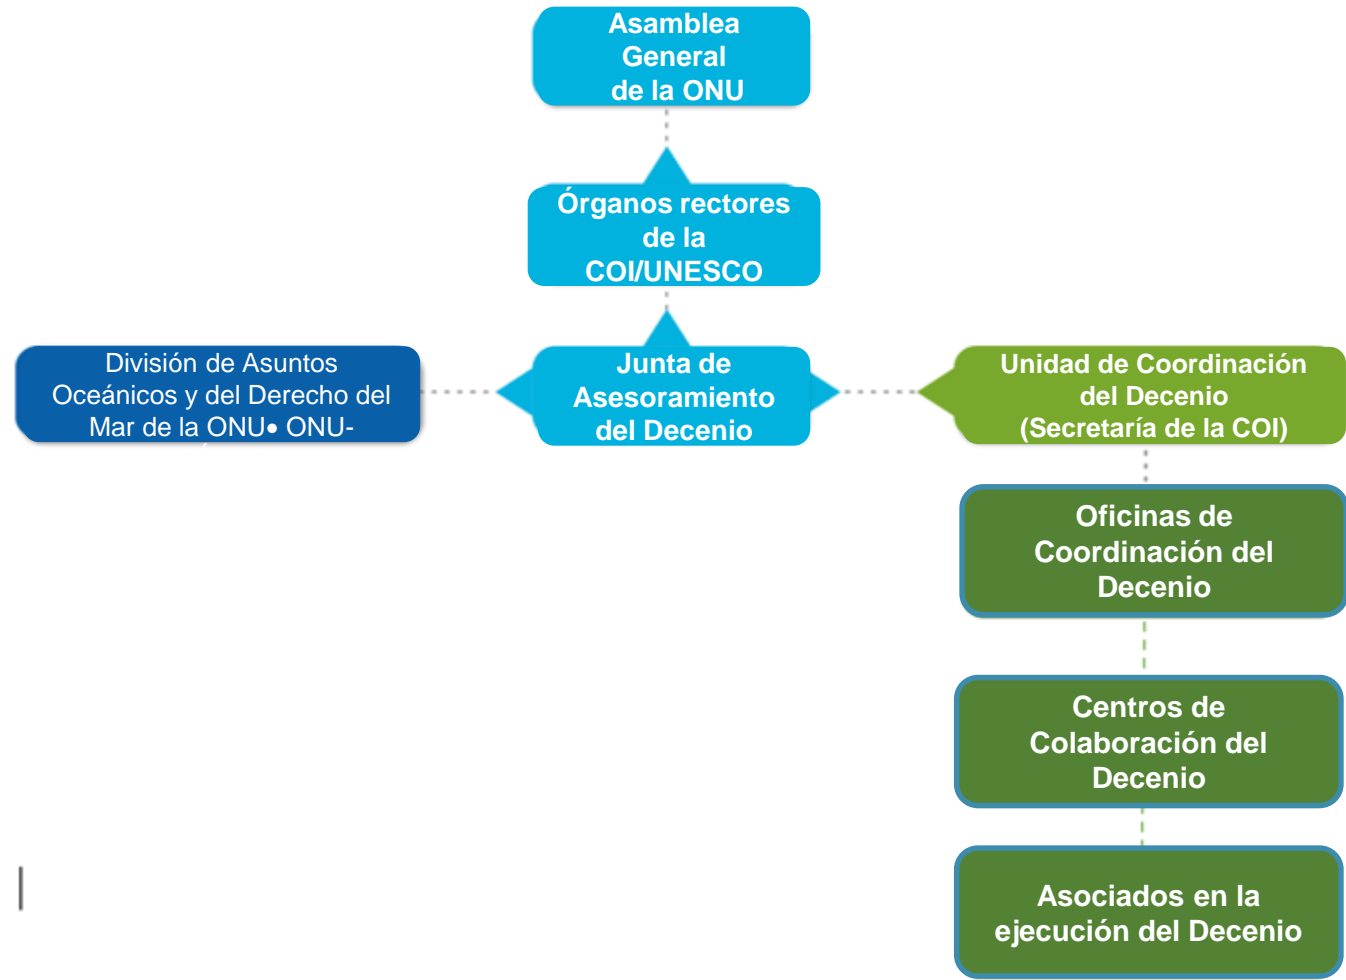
Asamblea General de la ONU

Órganos rectores de la COI/UNESCO

División de Asuntos Oceánicos y del Derecho del Mar de la ONU• ONU-

Junta de Asesoramiento del Decenio

Unidad de Coordinación del Decenio (Secretaría de la COI)

Oficinas de Coordinación del Decenio

Centros de Colaboración del Decenio

Asociados en la ejecución del Decenio